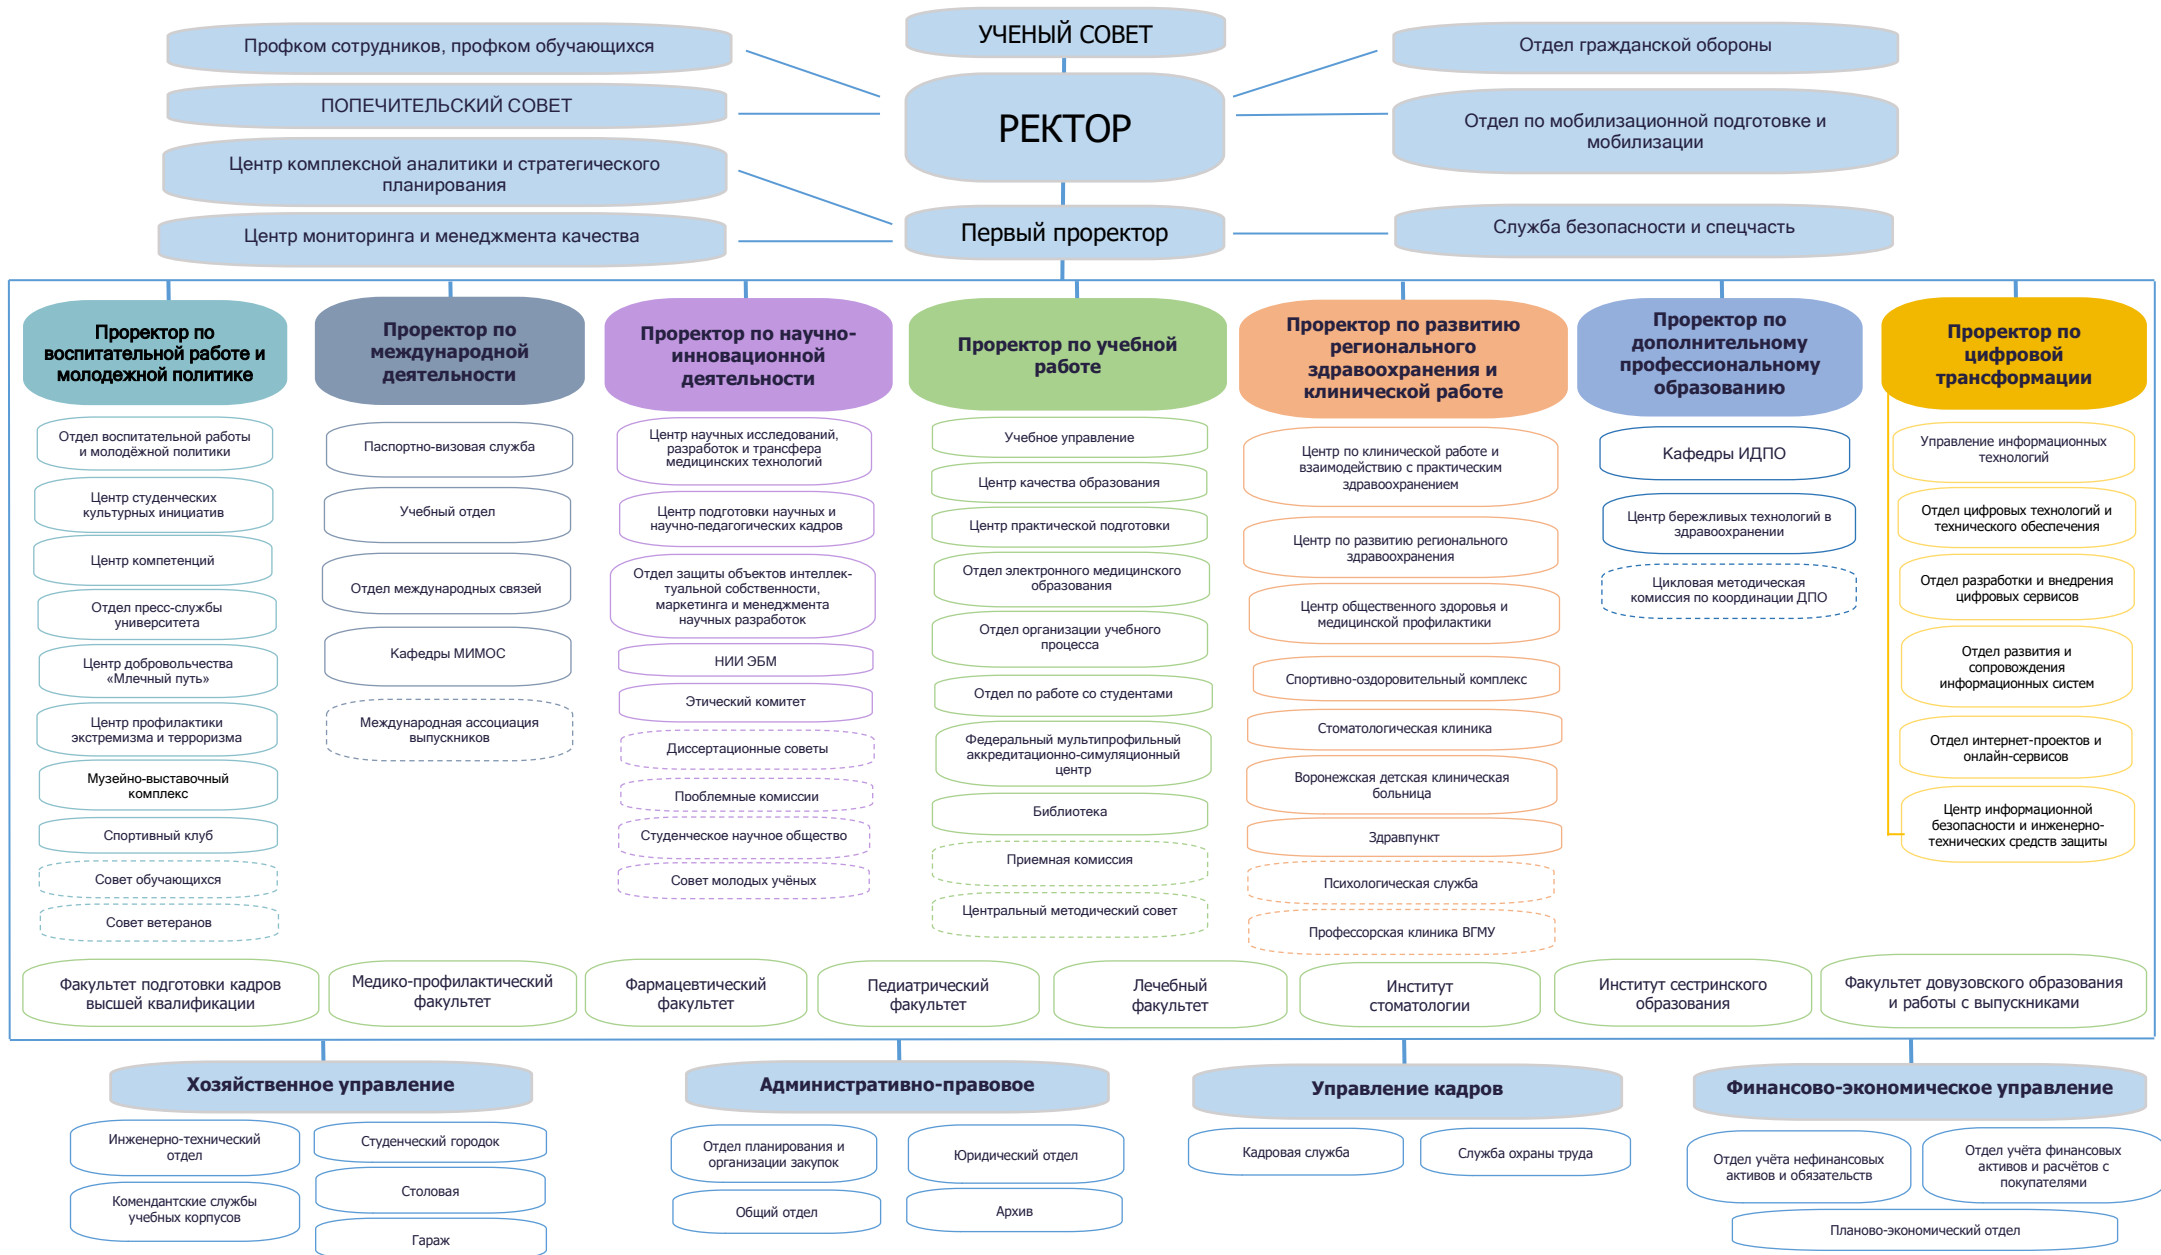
УЧЕНЫЙ СОВЕТ

Профком сотрудников, профком обучающихся

ПОПЕЧИТЕЛЬСКИЙ СОВЕТ

Центр комплексной аналитики и стратегического планирования

Центр мониторинга и менеджмента качества

РЕКТОР

Первый проректор

Отдел гражданской обороны

Отдел по мобилизационной подготовке и мобилизации

Служба безопасности и спецчасть

Проректор по воспитательной работе и молодежной политике

Отдел воспитательной работы и молодёжной политики

Центр студенческих культурных инициатив

Центр компетенций

Отдел пресс-службы университета

Центр добровольчества «Млечный путь»

Центр профилактики экстремизма и терроризма

Музейно-выставочный комплекс

Спортивный клуб

Совет обучающихся

Совет ветеранов

Проректор по международной деятельности

Паспортно-визовая служба

Учебный отдел

Отдел международных связей

Кафедры МИМОС

Международная ассоциация выпускников

Проректор по научно-инновационной деятельности

Центр научных исследований, разработок и трансфера медицинских технологий

Центр подготовки научных и научно-педагогических кадров

Отдел защиты объектов интеллектуальной собственности, маркетинга и менеджмента научных разработок

НИИ ЭБМ

Этический комитет

Диссертационные советы

Проблемные комиссии

Студенческое научное общество

Совет молодых учёных

Проректор по учебной работе

Учебное управление

Центр качества образования

Центр практической подготовки

Отдел электронного медицинского образования

Отдел организации учебного процесса

Отдел по работе со студентами

Федеральный мультипрофильный аккредитационно-симуляционный центр

Библиотека

Приемная комиссия

Центральный методический совет

Проректор по развитию регионального здравоохранения и клинической работе

Центр по клинической работе и взаимодействию с практическим здравоохранением

Центр по развитию регионального здравоохранения

Центр общественного здоровья и медицинской профилактики

Спортивно-оздоровительный комплекс

Стоматологическая клиника

Воронежская детская клиническая больница

Здравпункт

Психологическая служба

Профессорская клиника ВГМУ

Проректор по дополнительному профессиональному образованию

Кафедры ИДПО

Центр бережливых технологий в здравоохранении

Цикловая методическая комиссия по координации ДПО

Проректор по цифровой трансформации

Управление информационных технологий

Отдел цифровых технологий и технического обеспечения

Отдел разработки и внедрения цифровых сервисов

Отдел развития и сопровождения информационных систем

Отдел интернет-проектов и онлайн-сервисов

Центр информационной безопасности и инженерно-технических средств защиты

Факультет подготовки кадров высшей квалификации

Медико-профилактический факультет

Фармацевтический факультет

Педиатрический факультет

Лечебный факультет

Институт стоматологии

Институт сестринского образования

Факультет довузовского образования и работы с выпускниками

Хозяйственное управление

Инженерно-технический отдел

Комендантские службы учебных корпусов

Студенческий городок

Столовая

Гараж

Административно-правовое

Отдел планирования и организации закупок

Общий отдел

Юридический отдел

Архив

Управление кадров

Кадровая служба

Служба охраны труда

Финансово-экономическое управление

Отдел учёта нефинансовых активов и обязательств

Отдел учёта финансовых активов и расчётов с покупателями

Планово-экономический отдел